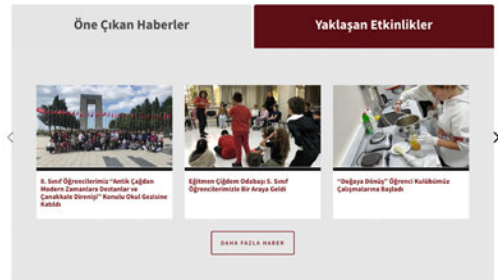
Öne Çıkan Haberler

Yaklaşan Etkinlikler

8. Sınıf Öğrencilerimiz "Antik Çağdan Modern Zamanlara Destanlar ve Çanakkale Direnişi" Konulu Okul Gezisine Katıldı

Eğitmen Çiğdem Odabaşı 5. Sınıf Öğrencilerimizle Bir Araya Geldi

"Doğaya Dönüş" Öğrenci Kulübümüz Çalışmalarına Başladı

DAHA FAZLA HABER